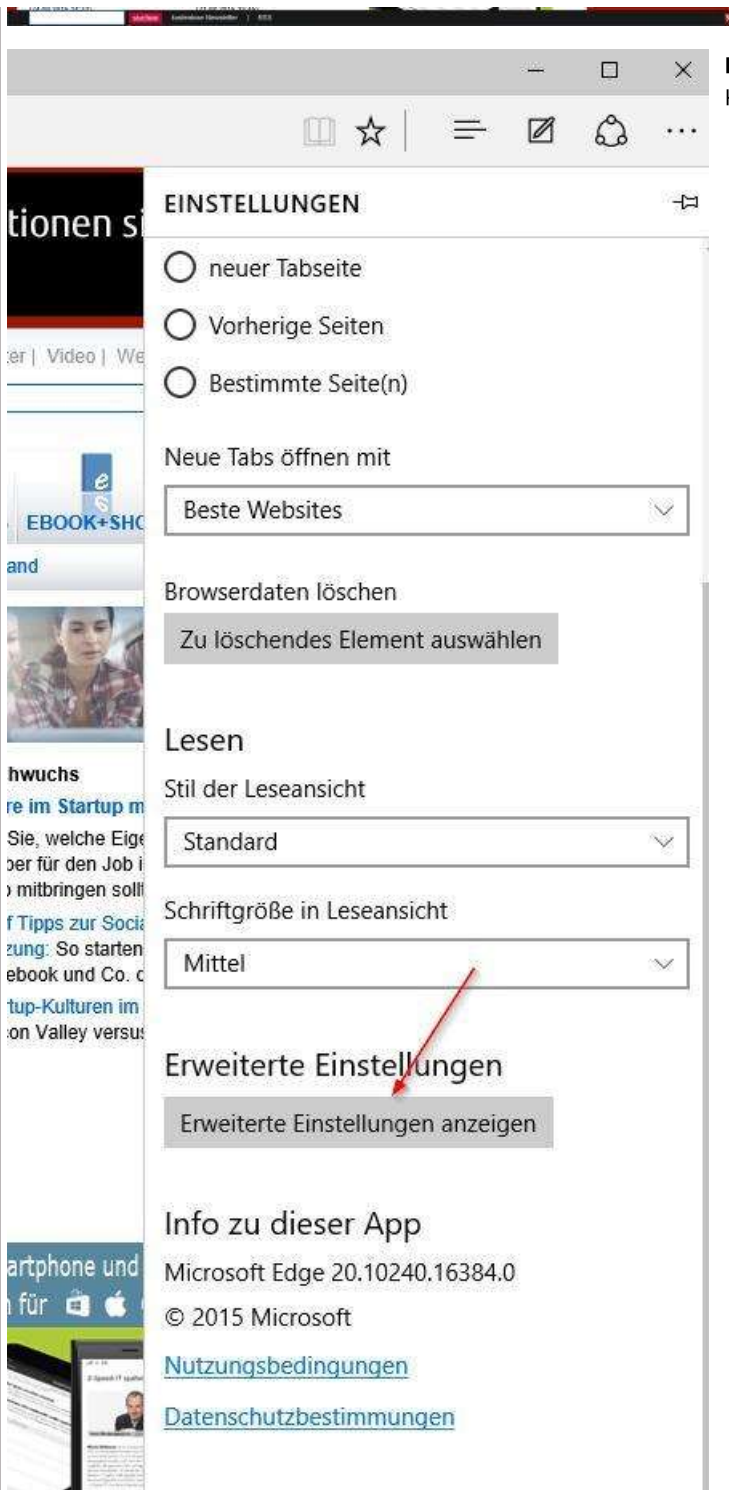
tionen si

er | Video | We

EBOOK+SHO

and

hwuchs

re im Startup m

Sie, welche Eige
ber für den Job i
mitbringen sollt

f Tipps zur Socia
zung: So starten
ebook und Co. c

tup-Kulturen im
on Valley versus

artphone und
für

EINSTELLUNGEN

neuer Tabseite

Vorherige Seiten

Bestimmte Seite(n)

Neue Tabs öffnen mit

Beste Websites

Browserdaten löschen

Zu löschendes Element auswählen

Lesen

Stil der Leseansicht

Standard

Schriftgröße in Leseansicht

Mittel

Erweiterte Einstellungen

Erweiterte Einstellungen anzeigen

Info zu dieser App

Microsoft Edge 20.10240.16384.0

© 2015 Microsoft

Nutzungsbedingungen

Datenschutzbestimmungen